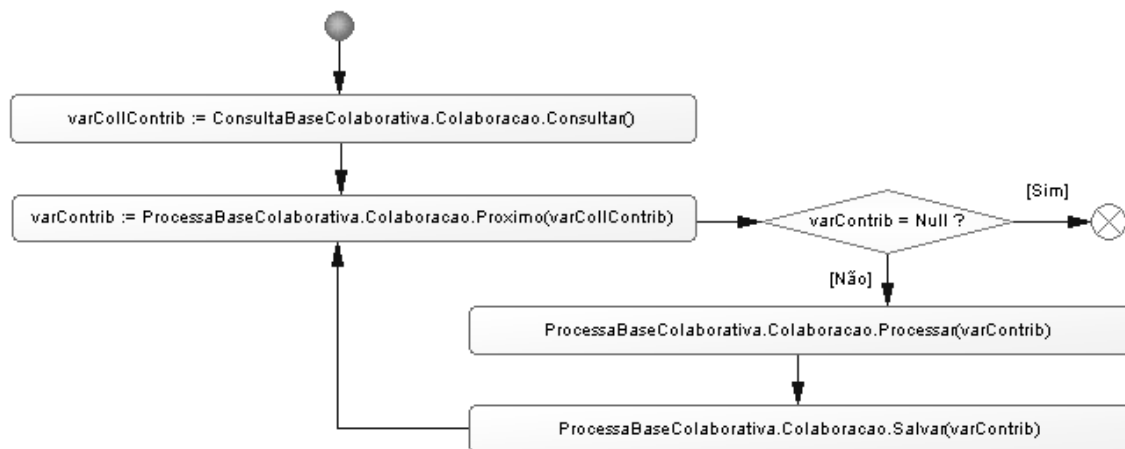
varCollContrib := ConsultaBaseColaborativa.Colaboracao.Consultar()

varContrib := ProcessaBaseColaborativa.Colaboracao.Proximo(varCollContrib)

varContrib = Null ?

[Sim]

[Não]

ProcessaBaseColaborativa.Colaboracao.Processar(varContrib)

ProcessaBaseColaborativa.Colaboracao.Salvar(varContrib)